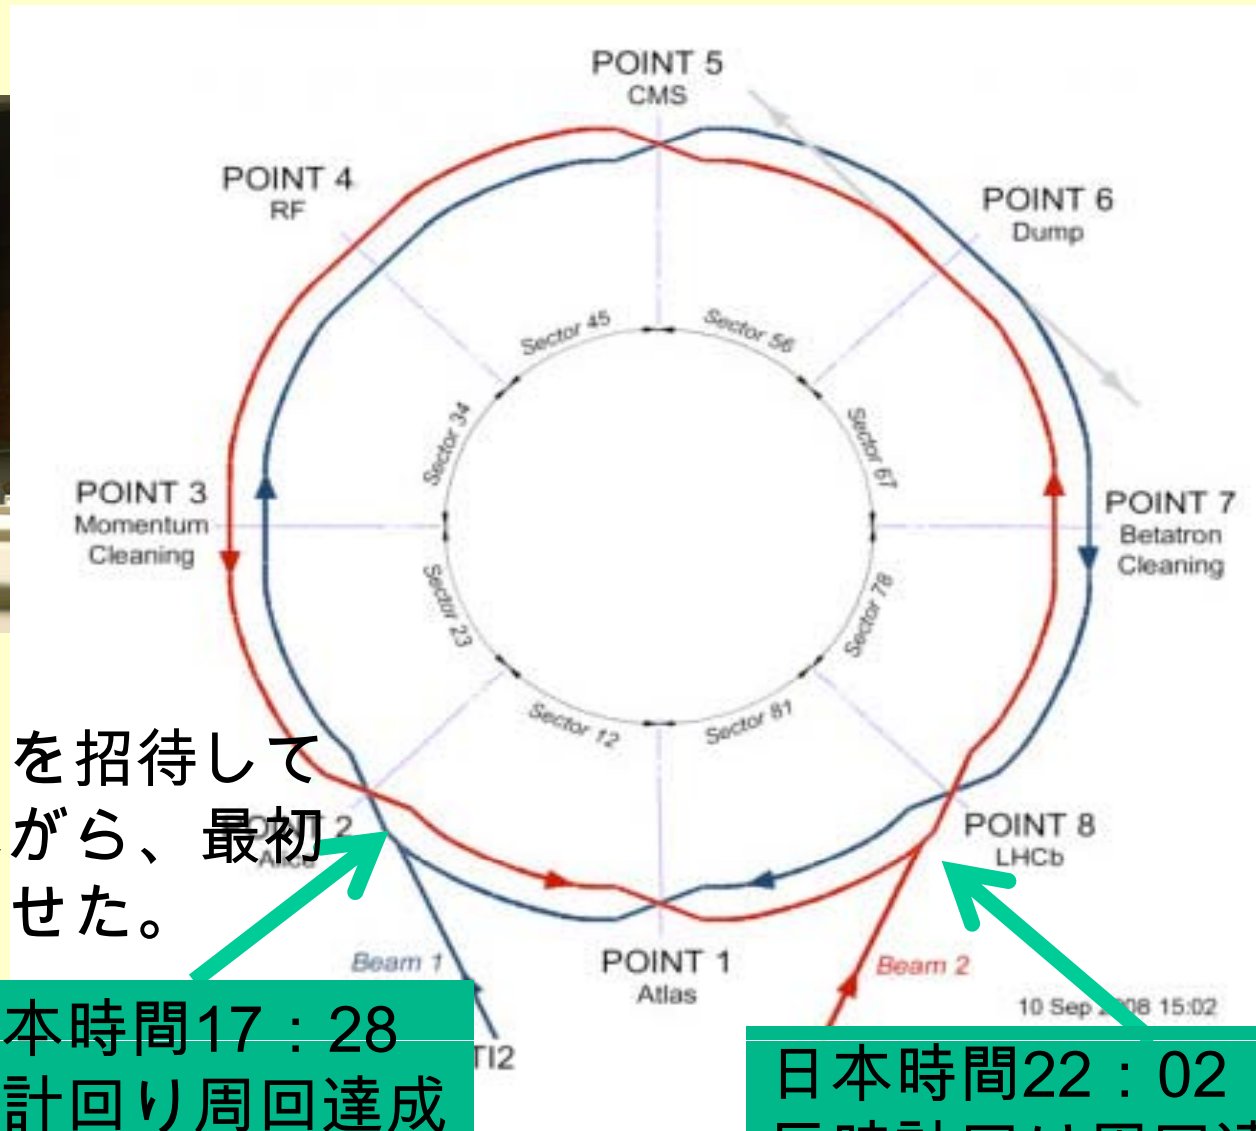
POINT 5
CMS

POINT 4
RF

POINT 6
Dump

Sector 45
Sector 56
Sector 34
Sector 67

POINT 3
Momentum
Cleaning

POINT 7
Betatron
Cleaning

Sector 23
Sector 78
Sector 12
Sector 81

を招待して
がら、最初
せた。

POINT 2
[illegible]

POINT 8
LHCb

POINT 1
Atlas

Beam 1
Beam 2

10 Sep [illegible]08 15:02

TI2

本時間17：28
計回り周回達成

日本時間22：02
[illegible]